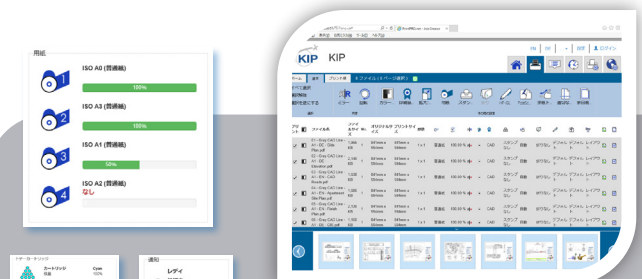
用紙

1
ISO A0 (普通紙)
100%

2
ISO A3 (普通紙)
100%

3
ISO A1 (普通紙)
58%

4
ISO A2 (普通紙)
なし

トナー / カートリッジ
カートリッジ
Cyan
100%

通知
レディ

KIP
ログイン
ホーム
プリント順
カラー
印刷
スタンプ
ファイル名
オリジナルサイズ
プリントサイズ
部数
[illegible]
CAD
スタンプなし
デフォルト
レイアウト